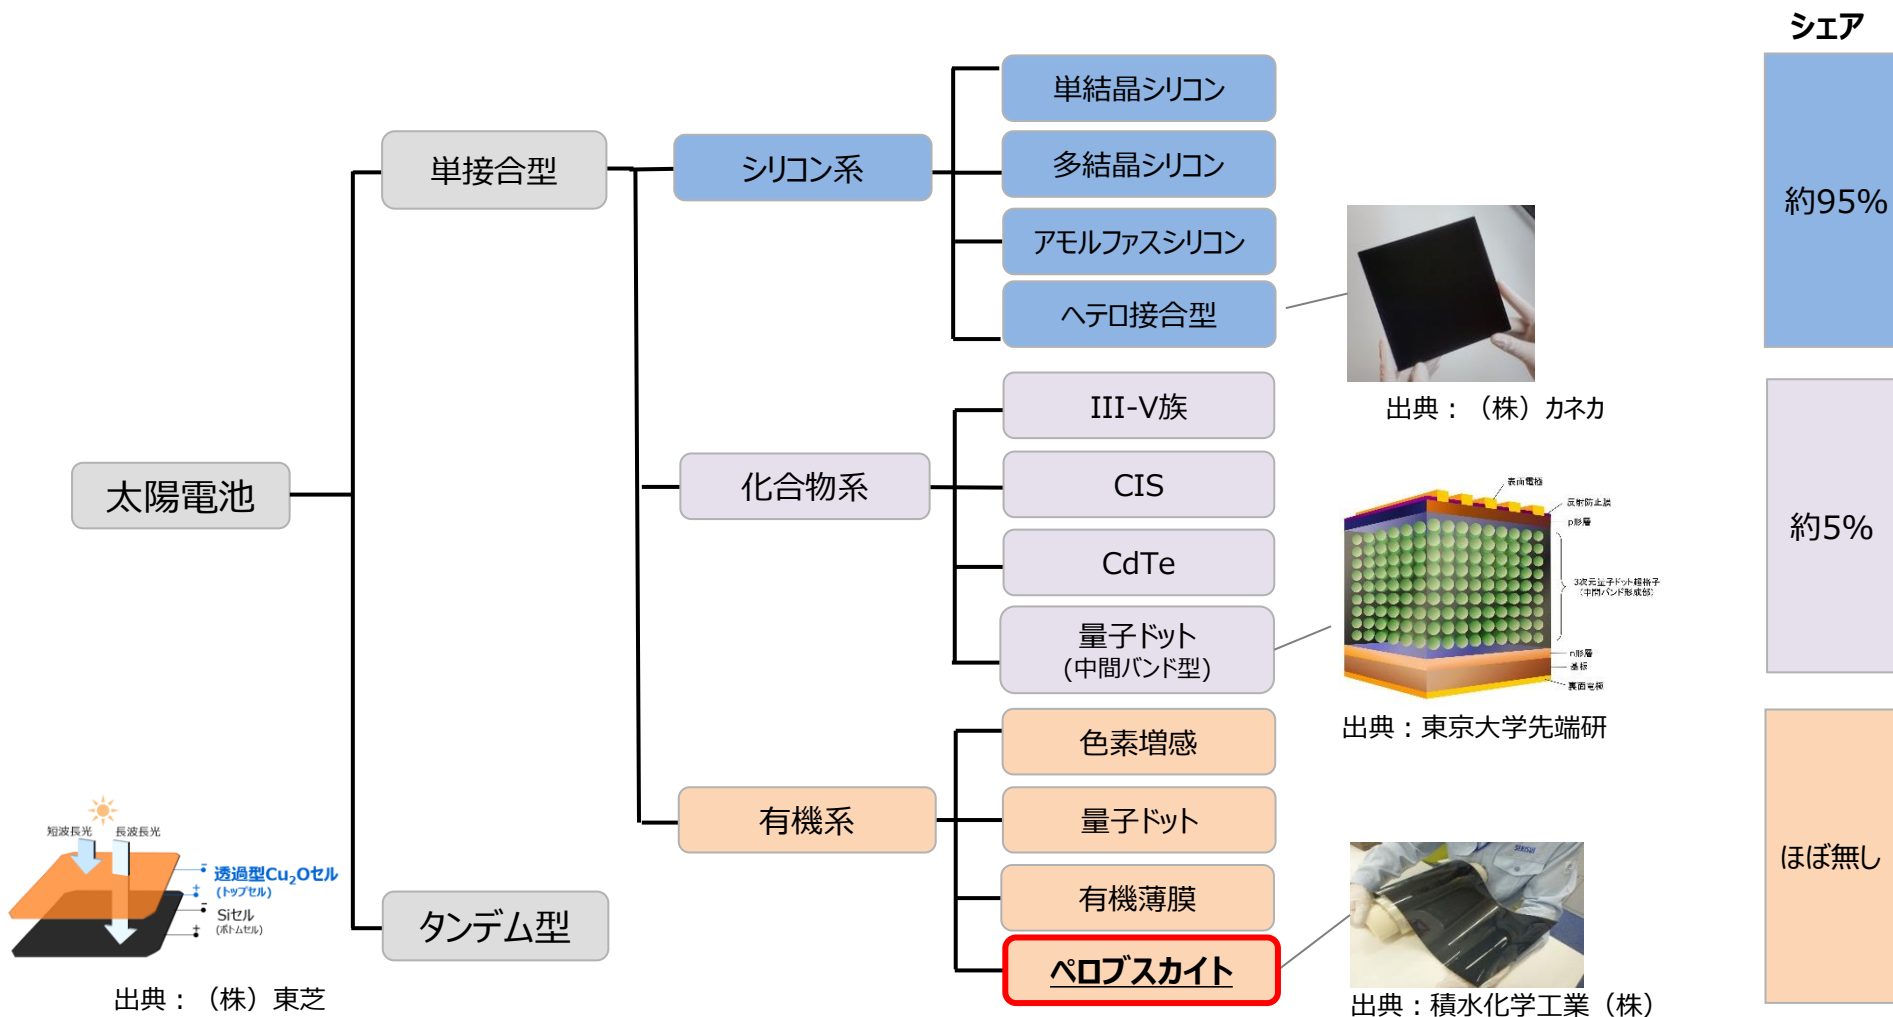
シェア

太陽電池

単接合型

シリコン系

単結晶シリコン

多結晶シリコン

アモルファスシリコン

ヘテロ接合型

出典：（株）カネカ

約95%

化合物系

III-V族

CIS

CdTe

量子ドット
(中間バンド型)

表面電極
反射防止膜
p形層
3次元量子ドット超格子
(中間バンド形成部)
n形層
基板
裏面電極

出典：東京大学先端研

約5%

有機系

色素増感

量子ドット

有機薄膜

ペロブスカイト

出典：積水化学工業（株）

ほぼ無し

タンデム型

短波長光
長波長光
透過型$Cu_2O$セル
(トップセル)
Siセル
(ボトムセル)

出典：（株）東芝